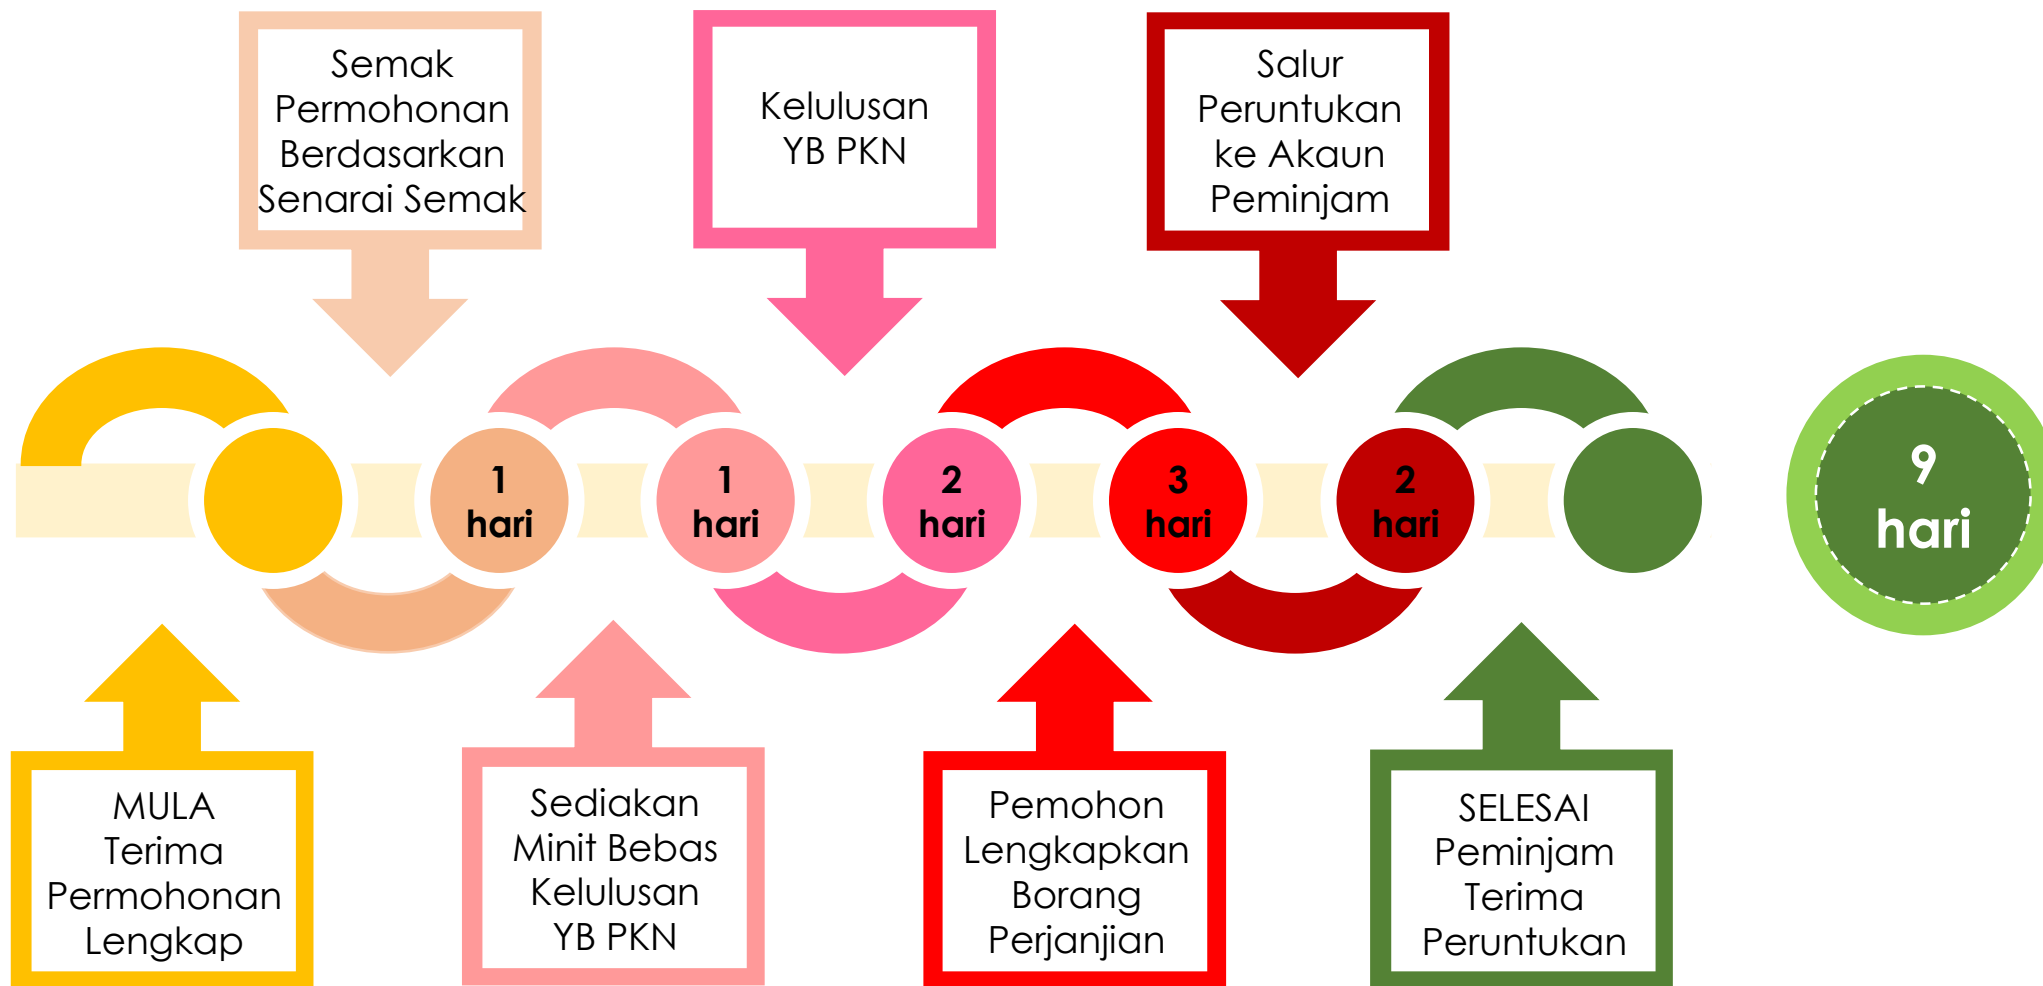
Semak Permohonan Berdasarkan Senarai Semak

Kelulusan YB PKN

Salur Peruntukan ke Akaun Peminjam

1 hari

1 hari

2 hari

3 hari

2 hari

9 hari

MULA Terima Permohonan Lengkap

Sediakan Minit Bebas Kelulusan YB PKN

Pemohon Lengkapkan Borang Perjanjian

SELESAI Peminjam Terima Peruntukan